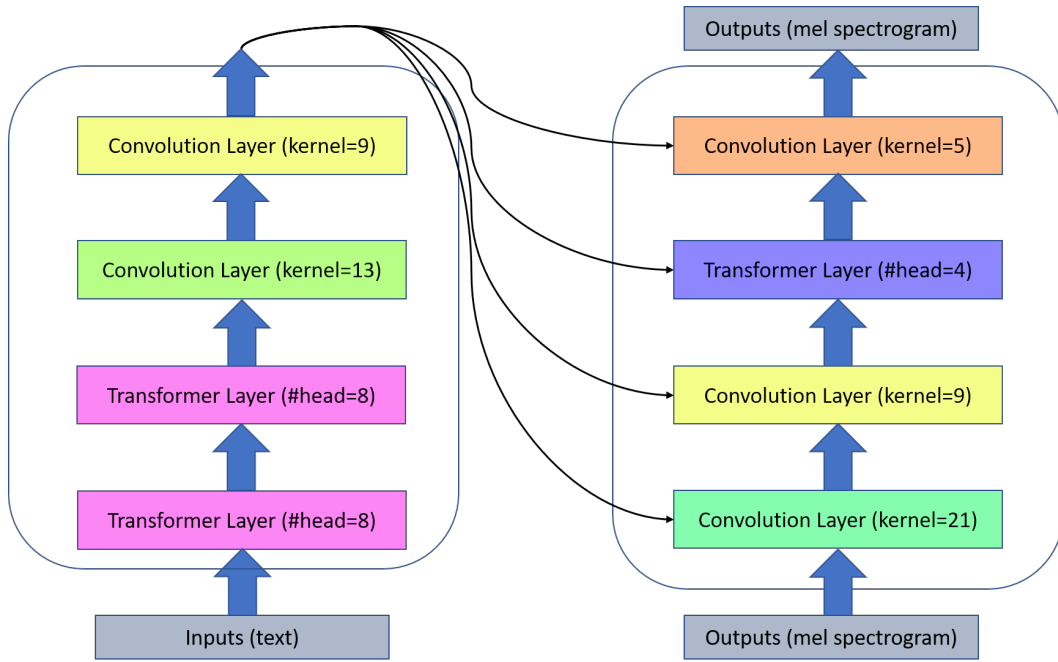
Convolution Layer (kernel=9)

Convolution Layer (kernel=13)

Transformer Layer (#head=8)

Transformer Layer (#head=8)

Inputs (text)

Outputs (mel spectrogram)

Convolution Layer (kernel=5)

Transformer Layer (#head=4)

Convolution Layer (kernel=9)

Convolution Layer (kernel=21)

Outputs (mel spectrogram)